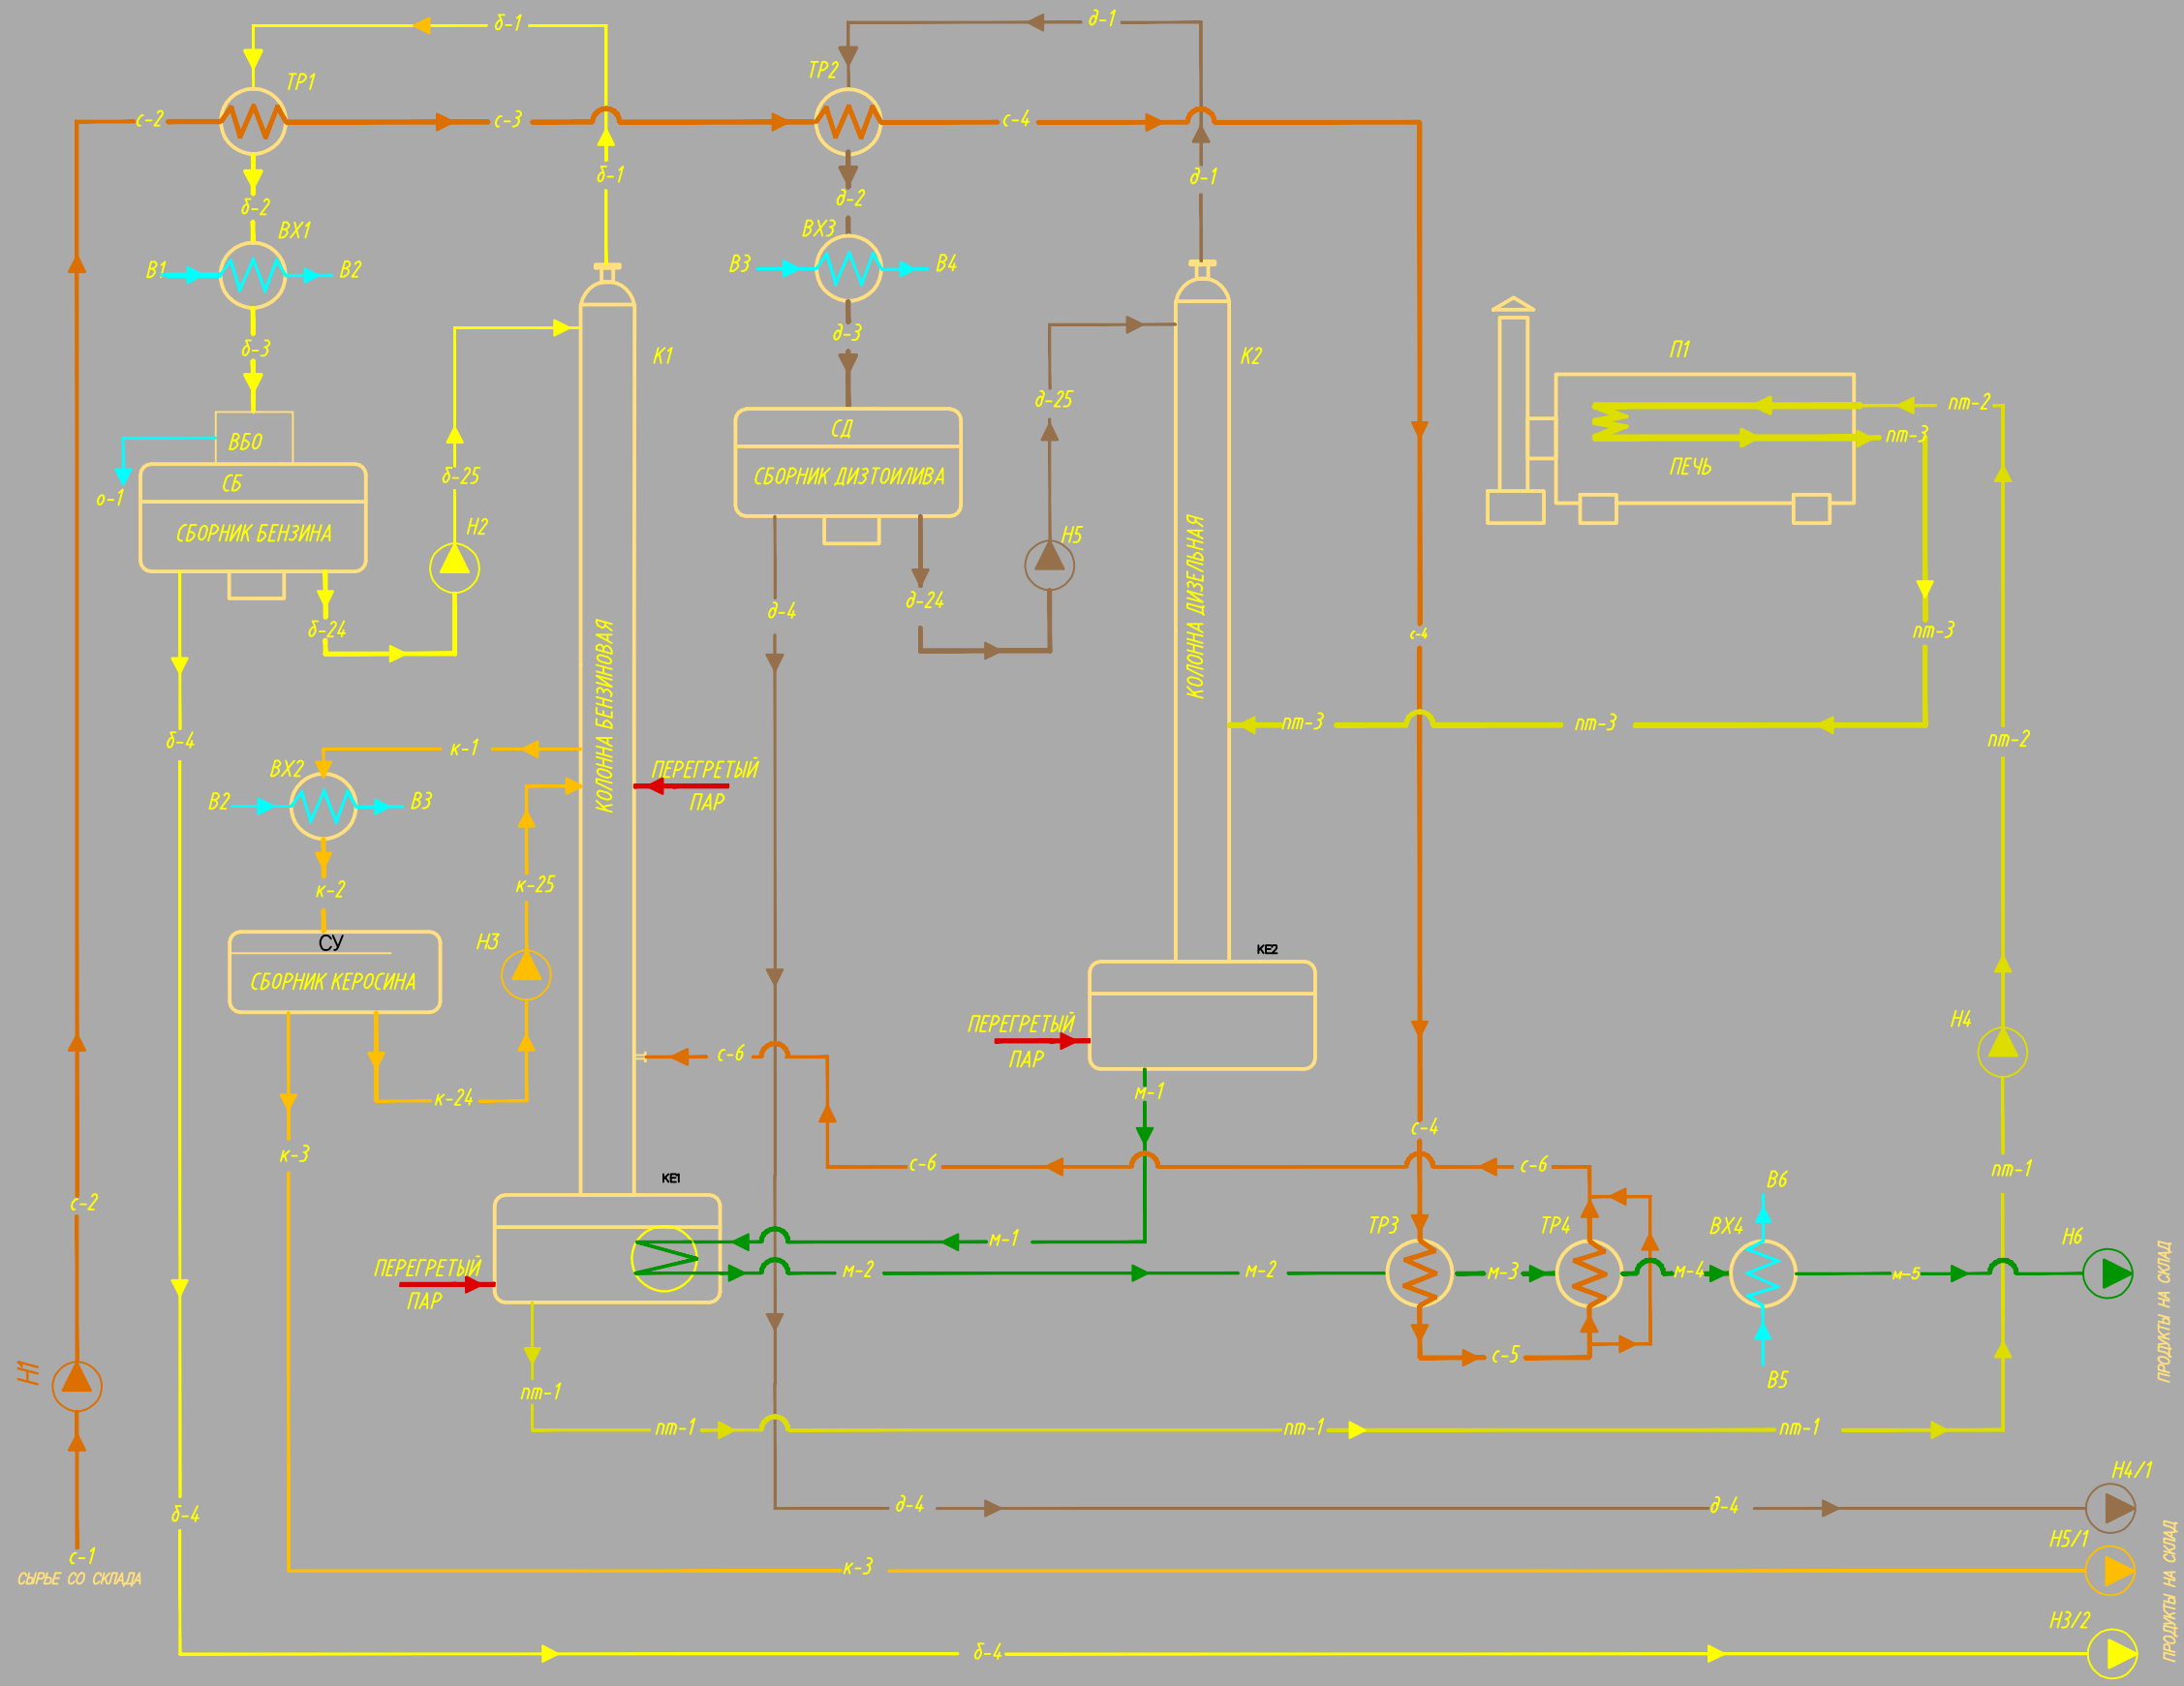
б-1
д-1
ТР1
ТР2
с-2
с-3
с-4
б-1
д-1
б-2
д-2
ВХ1
ВХ3
В1
В2
В3
В4
б-3
д-3
К1
К2
ВБО
СД
СБОРНИК ДИЗТОПЛИВА
д-25
П1
пт-2
пт-3
ПЕЧЬ
о-1
СБ
СБОРНИК БЕНЗИНА
б-25
Н2
Н5
б-24
д-4
д-24
КОЛОННА БЕНЗИНОВАЯ
КОЛОННА ДИЗЕЛЬНАЯ
с-4
пт-3
пт-3
пт-3
пт-3
б-4
к-1
ВХ2
ПЕРЕГРЕТЫЙ ПАР
пт-2
В2
В3
к-2
к-25
СУ
СБОРНИК КЕРОСИНА
Н3
КЕ2
ПЕРЕГРЕТЫЙ ПАР
Н4
с-6
к-24
м-1
с-4
к-3
с-6
с-6
пт-1
с-2
КЕ1
В6
ТР3
ТР4
ВХ4
Н6
ПЕРЕГРЕТЫЙ ПАР
м-1
м-2
м-2
м-3
м-4
м-5
ПРОДУКТЫ НА СКЛАД
Н1
с-5
В5
пт-1
пт-1
пт-1
пт-1
Н4/1
б-4
д-4
д-4
Н5/1
с-1
СЫРЬЕ СО СКЛАДА
к-3
Н3/2
ПРОДУКТЫ НА СКЛАД
б-4